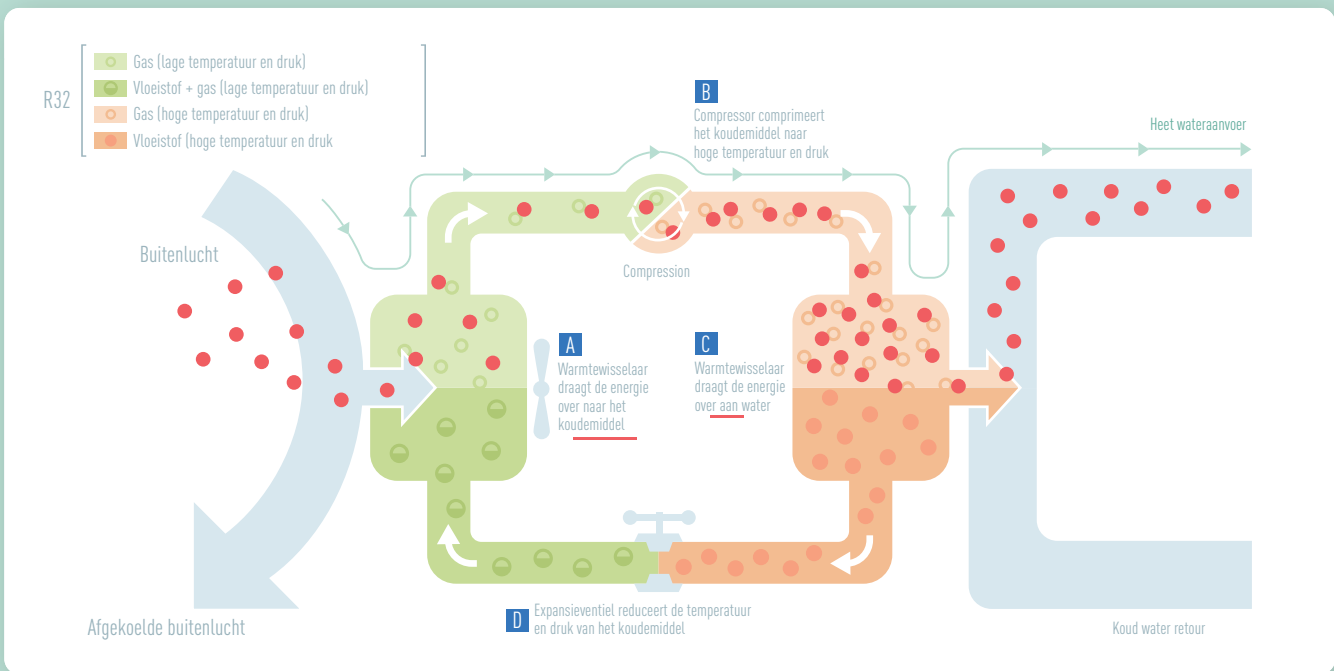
R32

Gas (lage temperatuur en druk)
Vloeistof + gas (lage temperatuur en druk)
Gas (hoge temperatuur en druk)
Vloeistof (hoge temperatuur en druk

B
Compressor comprimeert het koudemiddel naar hoge temperatuur en druk

Heet wateraanvoer

Buitenlucht

Compression

A
Warmtewisselaar draagt de energie over naar het koudemiddel

C
Warmtewisselaar draagt de energie over aan water

D
Expansieventiel reduceert de temperatuur en druk van het koudemiddel

Afgekoelde buitenlucht

Koud water retour